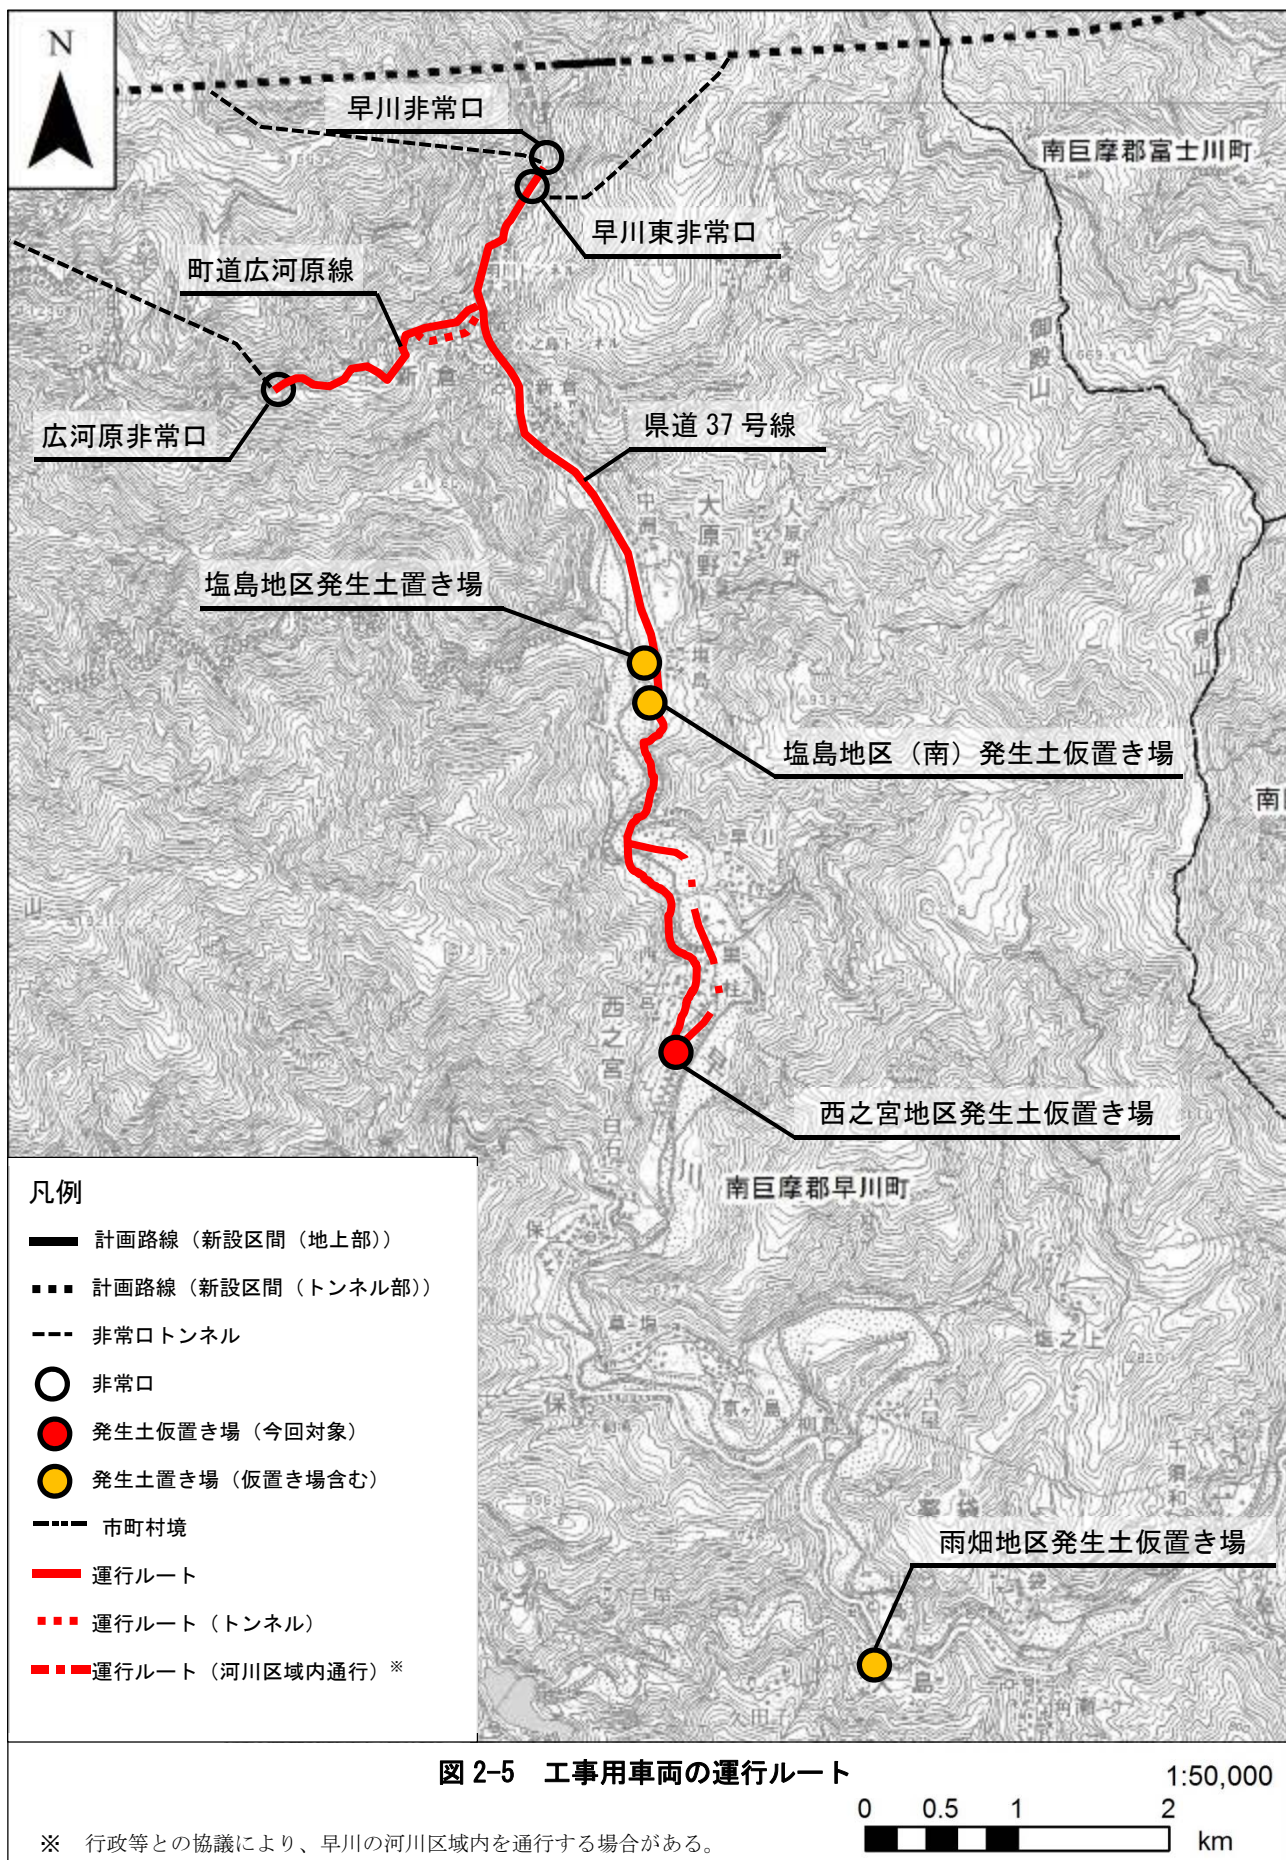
N

早川非常口

南巨摩郡富士川町

早川東非常口

町道広河原線

広河原非常口

県道 37 号線

塩島地区発生土置き場

塩島地区（南）発生土仮置き場

南

西之宮地区発生土仮置き場

南巨摩郡早川町

凡例
計画路線（新設区間（地上部））
計画路線（新設区間（トンネル部））
非常口トンネル
非常口
発生土仮置き場（今回対象）
発生土置き場（仮置き場含む）
市町村境
運行ルート
運行ルート（トンネル）
運行ルート（河川区域内通行）※

雨畑地区発生土仮置き場

図 2-5　工事用車両の運行ルート

1:50,000

0　0.5　1　2 km

※　行政等との協議により、早川の河川区域内を通行する場合がある。